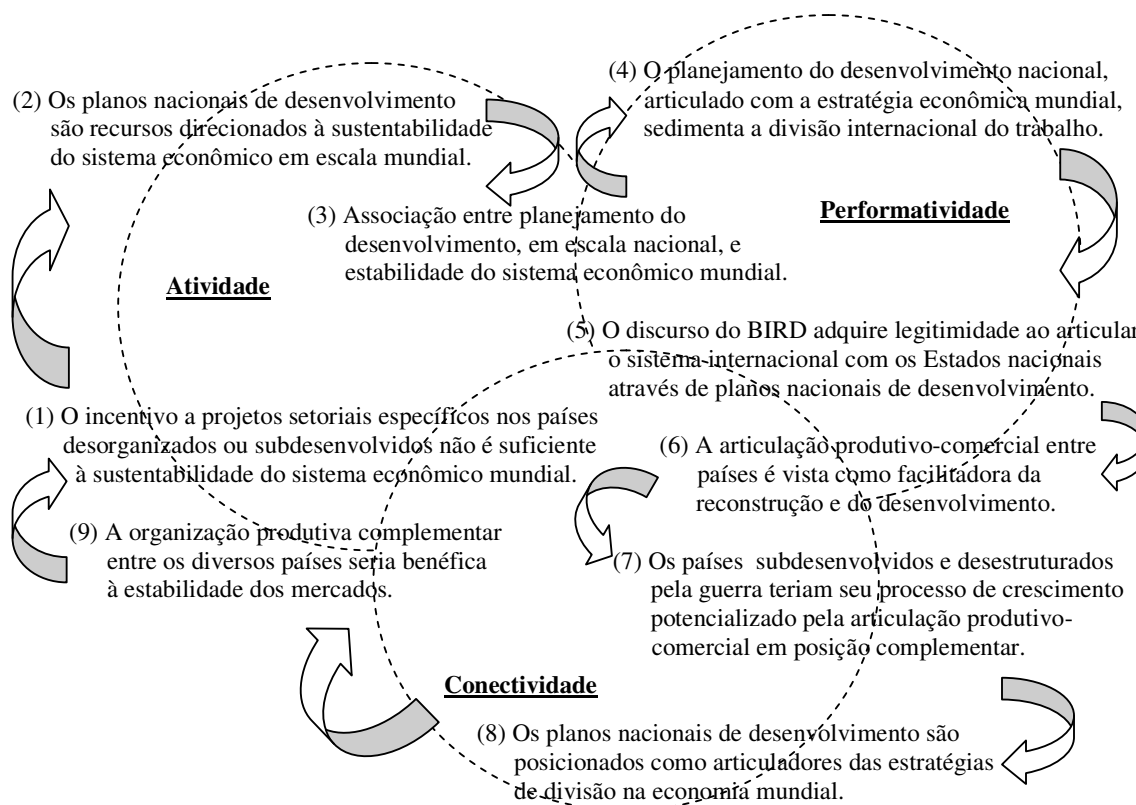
(2) Os planos nacionais de desenvolvimento são recursos direcionados à sustentabilidade do sistema econômico em escala mundial.

(4) O planejamento do desenvolvimento nacional, articulado com a estratégia econômica mundial, sedimenta a divisão internacional do trabalho.

(3) Associação entre planejamento do desenvolvimento, em escala nacional, e estabilidade do sistema econômico mundial.

Performatividade

Atividade

(5) O discurso do BIRD adquire legitimidade ao articular o sistema internacional com os Estados nacionais através de planos nacionais de desenvolvimento.

(1) O incentivo a projetos setoriais específicos nos países desorganizados ou subdesenvolvidos não é suficiente à sustentabilidade do sistema econômico mundial.

(6) A articulação produtivo-comercial entre países é vista como facilitadora da reconstrução e do desenvolvimento.

(9) A organização produtiva complementar entre os diversos países seria benéfica à estabilidade dos mercados.

(7) Os países subdesenvolvidos e desestruturados pela guerra teriam seu processo de crescimento potencializado pela articulação produtivo-comercial em posição complementar.

Conectividade

(8) Os planos nacionais de desenvolvimento são posicionados como articuladores das estratégias de divisão na economia mundial.